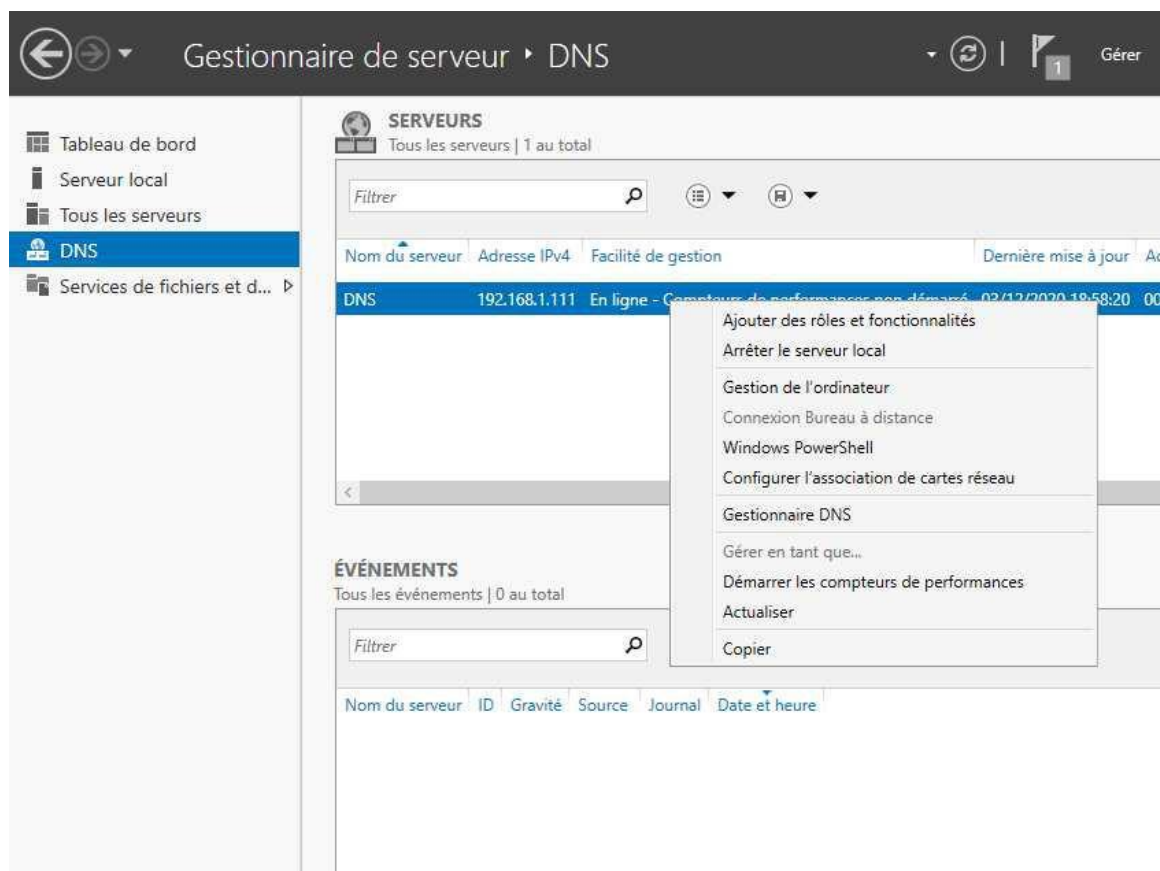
Gestionnaire de serveur • DNS

1

Gérer

Tableau de bord
Serveur local
Tous les serveurs
DNS
Services de fichiers et d...

SERVEURS
Tous les serveurs | 1 au total

Filtrer

| Nom du serveur | Adresse IPv4 | Facilité de gestion | Dernière mise à jour | A |
|---|---|---|---|---|
| DNS | 192.168.1.111 | En ligne - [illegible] | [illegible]:58:20 | 0 |

Ajouter des rôles et fonctionnalités
Arrêter le serveur local
Gestion de l'ordinateur
Connexion Bureau à distance
Windows PowerShell
Configurer l'association de cartes réseau
Gestionnaire DNS
Gérer en tant que...
Démarrer les compteurs de performances
Actualiser
Copier

ÉVÉNEMENTS
Tous les événements | 0 au total

Filtrer

| Nom du serveur | ID | Gravité | Source | Journal | Date et heure |
|---|---|---|---|---|---|